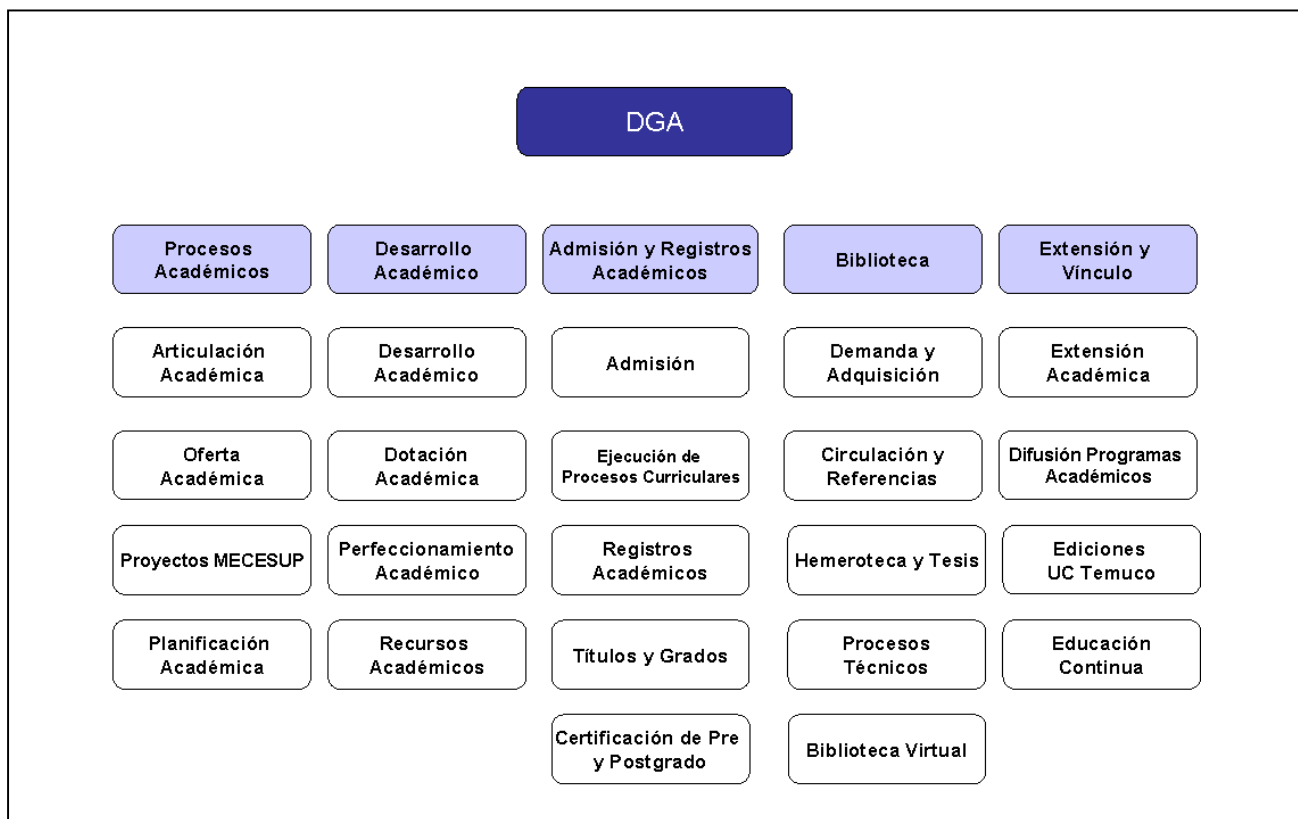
DGA

Procesos Académicos

Articulación Académica

Oferta Académica

Proyectos MECESUP

Planificación Académica

Desarrollo Académico

Desarrollo Académico

Dotación Académica

Perfeccionamiento Académico

Recursos Académicos

Admisión y Registros Académicos

Admisión

Ejecución de Procesos Curriculares

Registros Académicos

Títulos y Grados

Certificación de Pre y Postgrado

Biblioteca

Demanda y Adquisición

Circulación y Referencias

Hemeroteca y Tesis

Procesos Técnicos

Biblioteca Virtual

Extensión y Vínculo

Extensión Académica

Difusión Programas Académicos

Ediciones UC Temuco

Educación Continua